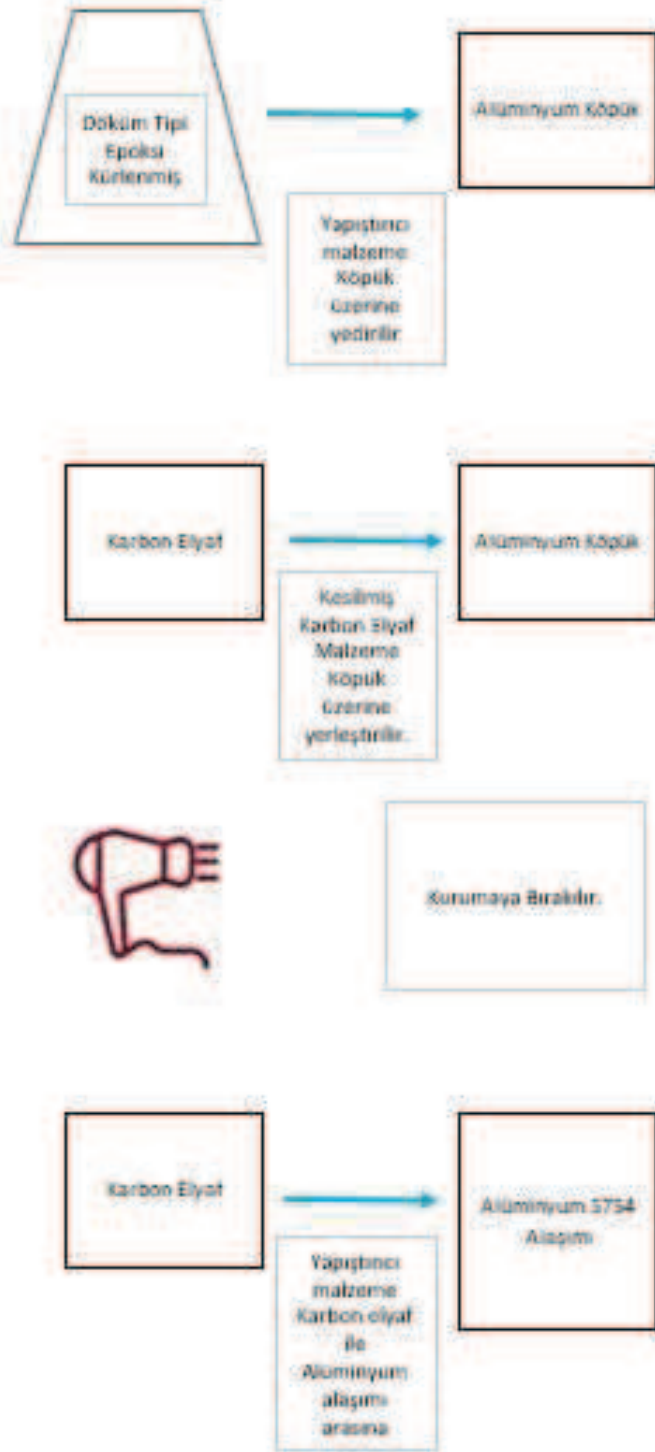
Döküm Tipi Epoksi Kürlenmiş

Alüminyum Köpük

Yapıştırıcı malzeme Köpük üzerine yedirilir

Karbon Elyaf

Alüminyum Köpük

Kesilmiş Karbon Elyaf Malzeme Köpük üzerine yerleştirilir.

Kurumaya Bırakılır.

Karbon Elyaf

Alüminyum 5754 Alaşımı

Yapıştırıcı malzeme Karbon elyaf ile Alüminyum alaşımı arasına